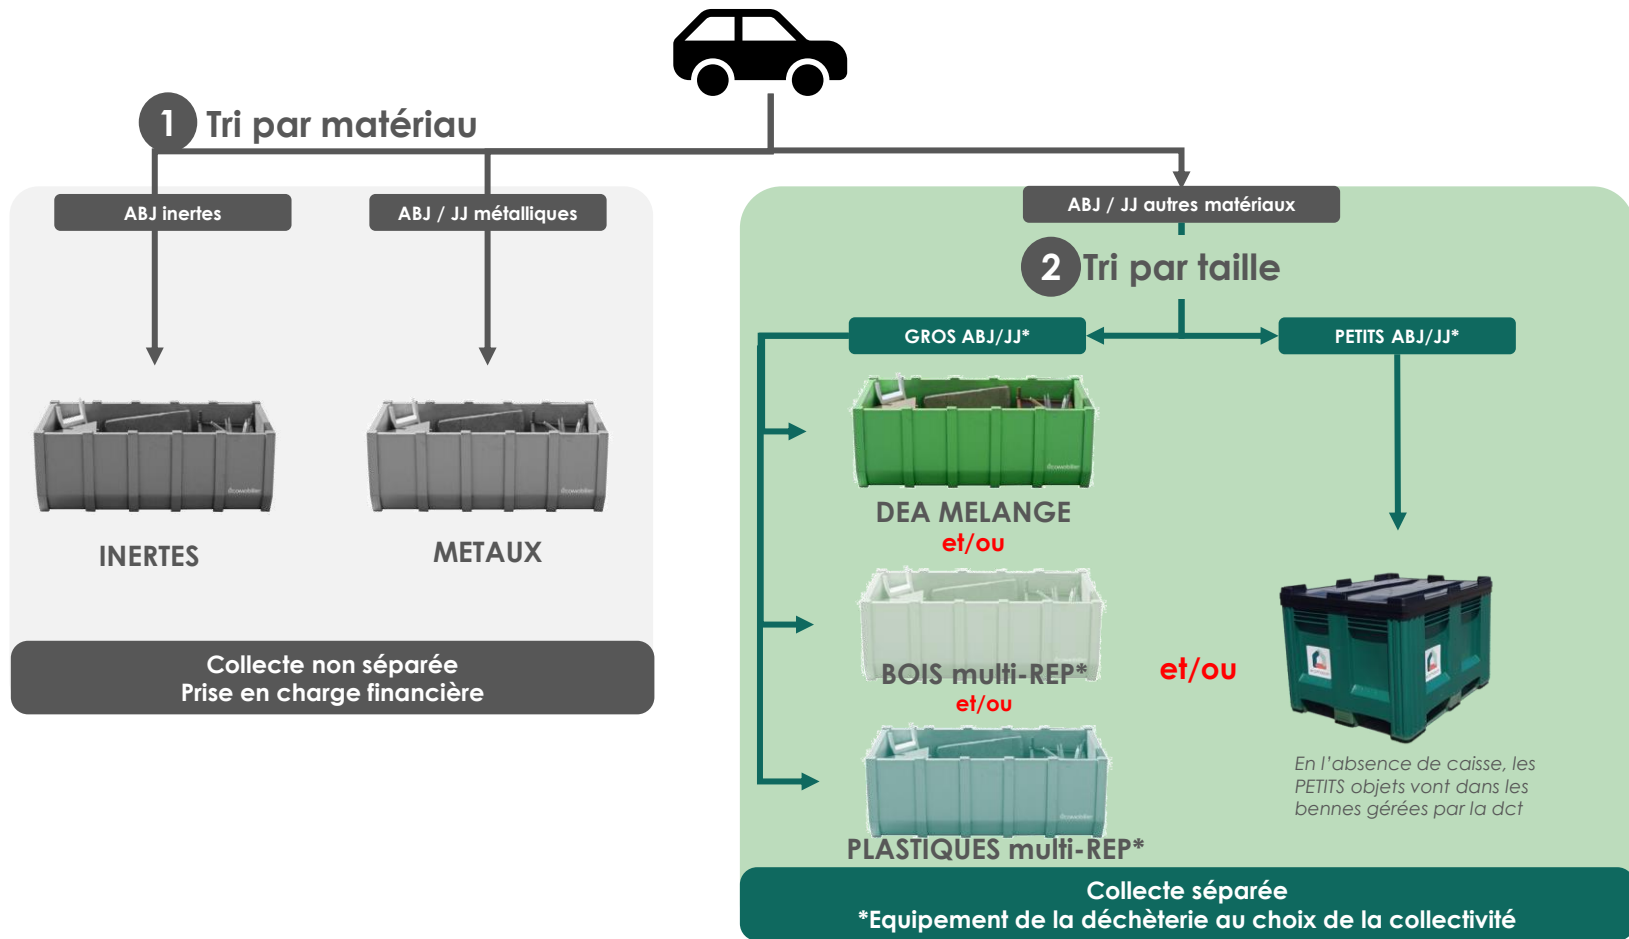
1 Tri par matériau

ABJ inertes

ABJ / JJ métalliques

INERTES

METAUX

Collecte non séparée
Prise en charge financière

ABJ / JJ autres matériaux

2 Tri par taille

GROS ABJ/JJ*

PETITS ABJ/JJ*

DEA MELANGE
et/ou

BOIS multi-REP*
et/ou

PLASTIQUES multi-REP*

et/ou

En l'absence de caisse, les PETITS objets vont dans les bennes gérées par la dct

Collecte séparée
*Equipement de la déchèterie au choix de la collectivité